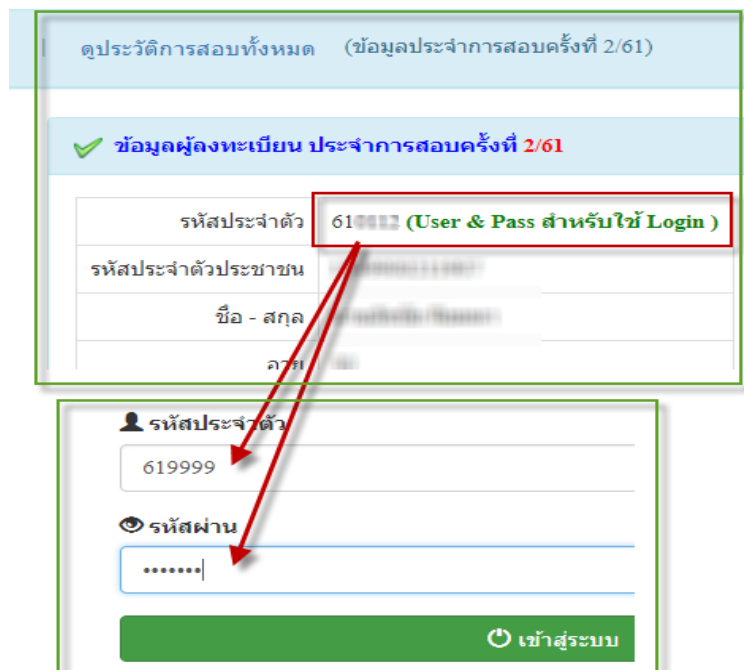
ดูประวัติการสอบทั้งหมด (ข้อมูลประจำการสอบครั้งที่ 2/61)

ข้อมูลผู้ลงทะเบียน ประจำการสอบครั้งที่ 2/61

| | |
|---|---|
| รหัสประจำตัว | 61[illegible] (User & Pass สำหรับใช้ Login ) |
| รหัสประจำตัวประชาชน | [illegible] |
| ชื่อ - สกุล | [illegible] |
| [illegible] | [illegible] |

รหัสประจำตัว

619999

รหัสผ่าน

•••••••

เข้าสู่ระบบ